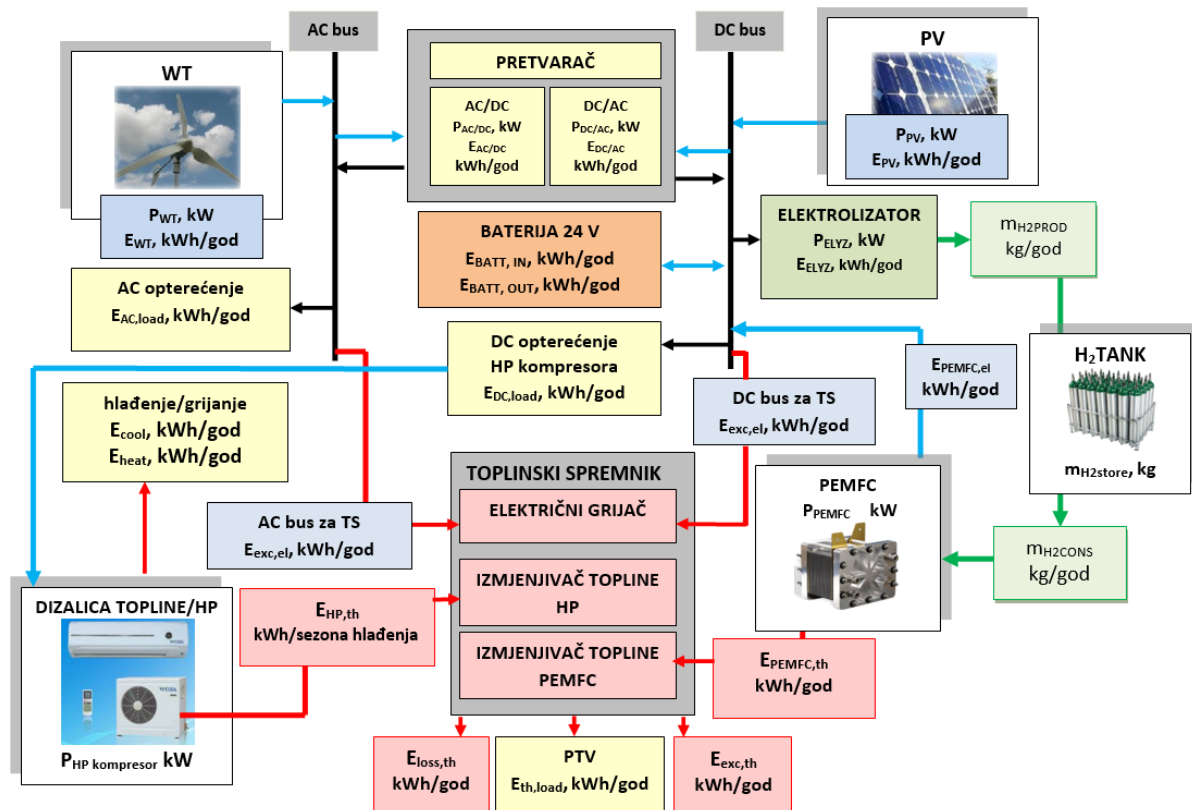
AC bus

DC bus

WT

$P_{WT}$, kW
$E_{WT}$, kWh/god

PRETVARAČ

AC/DC
$P_{AC/DC}$, kW
$E_{AC/DC}$
kWh/god

DC/AC
$P_{DC/AC}$, kW
$E_{DC/AC}$
kWh/god

PV

$P_{PV}$, kW
$E_{PV}$, kWh/god

BATERIJA 24 V
$E_{BATT,\ IN}$, kWh/god
$E_{BATT,\ OUT}$, kWh/god

ELEKTROLIZATOR
$P_{ELYZ}$, kW
$E_{ELYZ}$, kWh/god

$m_{H2PROD}$
kg/god

AC opterećenje
$E_{AC,load}$, kWh/god

DC opterećenje
HP kompresora
$E_{DC,load}$, kWh/god

$E_{PEMFC,el}$
kWh/god

$H_2$TANK

$m_{H2store}$, kg

hlađenje/grijanje
$E_{cool}$, kWh/god
$E_{heat}$, kWh/god

DC bus za TS
$E_{exc,el}$, kWh/god

TOPLINSKI SPREMNIK

ELEKTRIČNI GRIJAČ

AC bus za TS
$E_{exc,el}$, kWh/god

PEMFC
$P_{PEMFC}$ kW

$m_{H2CONS}$
kg/god

IZMJENJIVAČ TOPLINE
HP

DIZALICA TOPLINE/HP

$E_{HP,th}$
kWh/sezona hlađenja

IZMJENJIVAČ TOPLINE
PEMFC

$E_{PEMFC,th}$
kWh/god

$P_{HP\ kompresor}$ kW

$E_{loss,th}$
kWh/god

PTV
$E_{th,load}$, kWh/god

$E_{exc,th}$
kWh/god